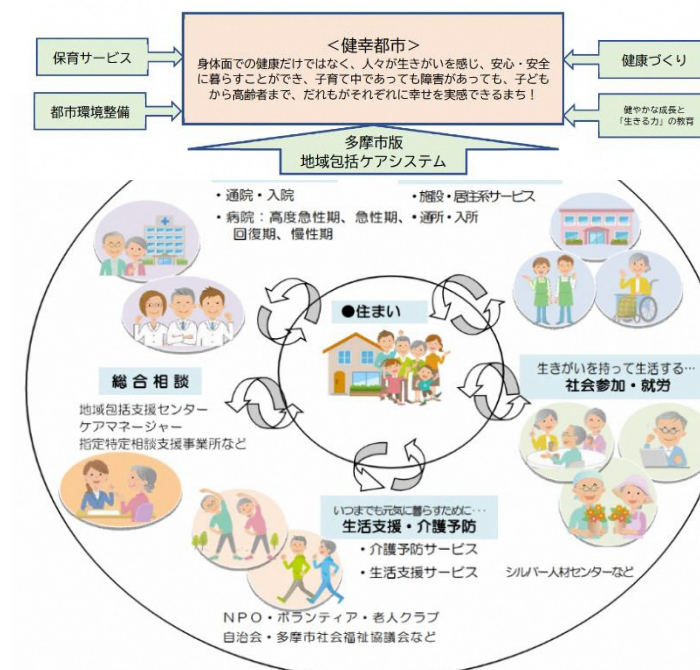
保育サービス

都市環境整備

＜健幸都市＞
身体面での健康だけではなく、人々が生きがいを感じ、安心・安全に暮らすことができ、子育て中であっても障害があっても、子どもから高齢者まで、だれもがそれぞれに幸せを実感できるまち！

健康づくり

健やかな成長と「生きる力」の教育

多摩市版
地域包括ケアシステム

・通院・入院
・病院：高度急性期、急性期、回復期、慢性期

・施設・居住系サービス
・通所・入所

●住まい

総合相談

地域包括支援センター
ケアマネージャー
指定特定相談支援事業所など

生きがいを持って生活する…
社会参加・就労

いつまでも元気に暮らすために…
生活支援・介護予防
・介護予防サービス
・生活支援サービス

シルバー人材センターなど

ＮＰＯ・ボランティア・老人クラブ
自治会・多摩市社会福祉協議会など